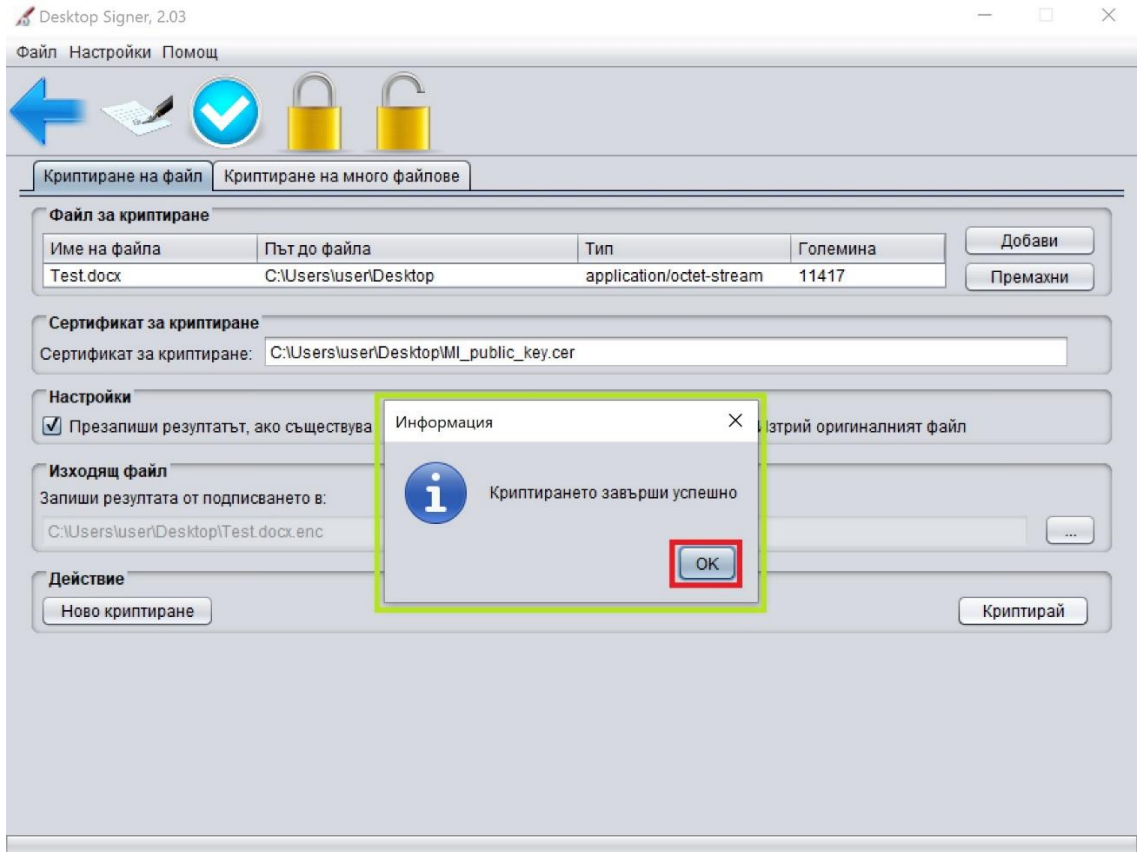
Desktop Signer, 2.03

Файл Настройки Помощ

Криптиране на файл | Криптиране на много файлове

Файл за криптиране

| Име на файла | Път до файла | Тип | Големина |
|---|---|---|---|
| Test.docx | C:\Users\user\Desktop | application/octet-stream | 11417 |

Добави
Премахни

Сертификат за криптиране
Сертификат за криптиране: C:\Users\user\Desktop\MI_public_key.cer

Настройки
☑ Презапиши резултатът, ако съществува
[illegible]зтрий оригиналният файл

Изходящ файл
Запиши резултата от подписването в:
C:\Users\user\Desktop\Test.docx.enc
...

Действие
Ново криптиране
Криптирай

Информация
Криптирането завърши успешно
OK